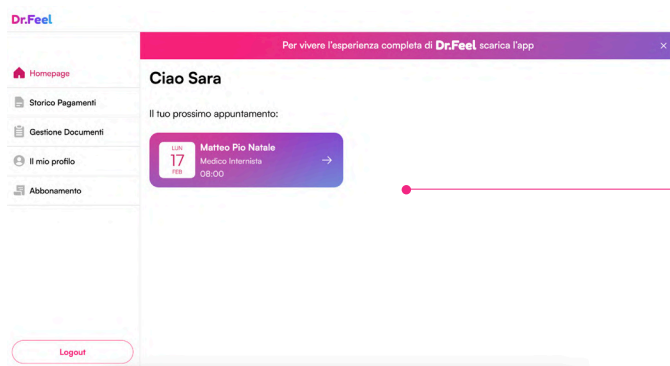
Dr.Feel

Homepage

Storico Pagamenti

Gestione Documenti

Il mio profilo

Abbonamento

Logout

Per vivere l'esperienza completa di Dr.Feel scarica l'app

×

Ciao Sara

Il tuo prossimo appuntamento:

LUN
17
FEB

Matteo Pio Natale
Medico Internista
08:00